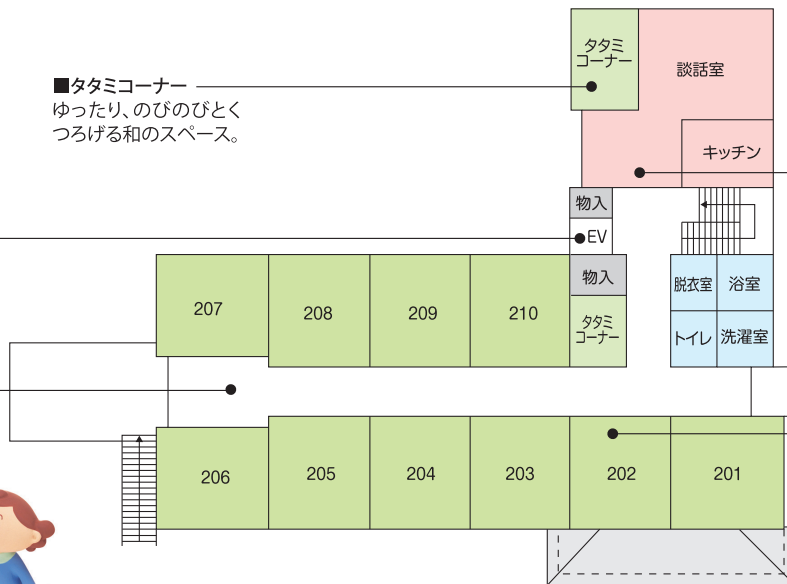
■タタミコーナー
ゆったり、のびのびとくつろげる和のスペース。

タタミコーナー

談話室

キッチン

物入

EV

物入

タタミコーナー

207

208

209

210

脱衣室

浴室

トイレ

洗濯室

206

205

204

203

202

201